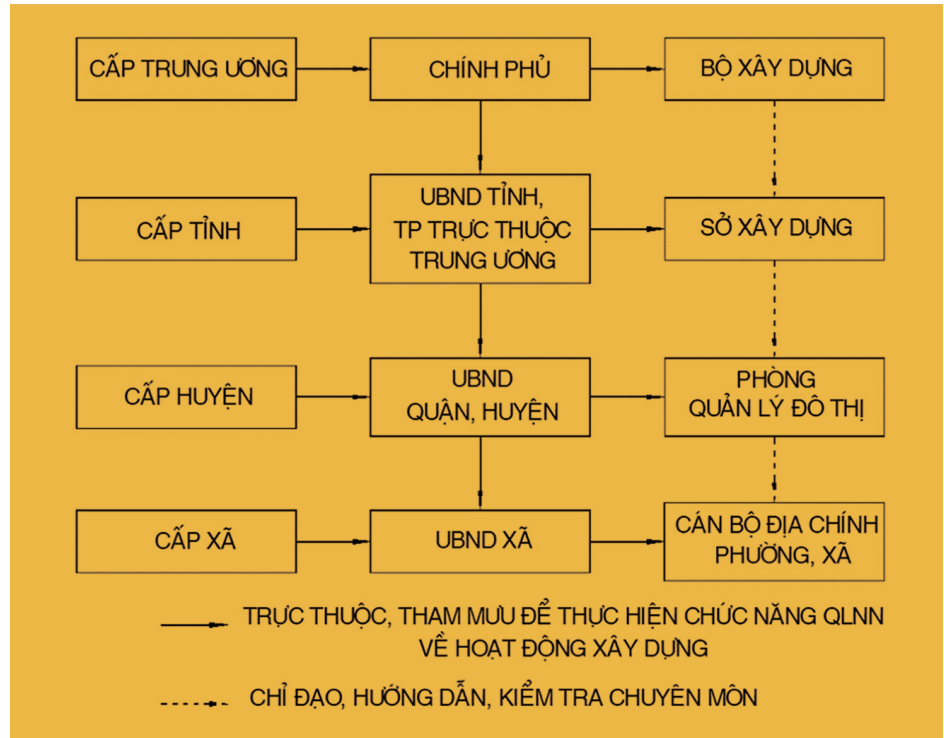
CẤP TRUNG ƯƠNG

CHÍNH PHỦ

BỘ XÂY DỰNG

CẤP TỈNH

UBND TỈNH, TP TRỰC THUỘC TRUNG ƯƠNG

SỞ XÂY DỰNG

CẤP HUYỆN

UBND QUẬN, HUYỆN

PHÒNG QUẢN LÝ ĐÔ THỊ

CẤP XÃ

UBND XÃ

CÁN BỘ ĐỊA CHÍNH PHƯỜNG, XÃ

TRỰC THUỘC, THAM MƯU ĐỂ THỰC HIỆN CHỨC NĂNG QLNN VỀ HOẠT ĐỘNG XÂY DỰNG

CHỈ ĐẠO, HƯỚNG DẪN, KIỂM TRA CHUYÊN MÔN